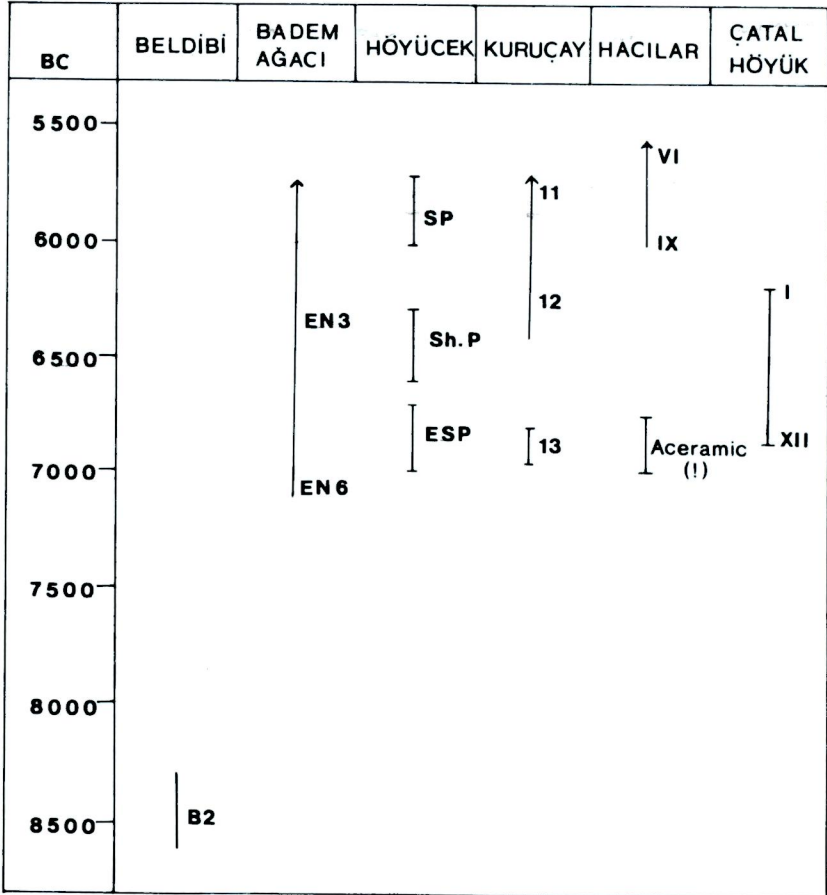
| BC | BELDİBİ | BADEM AĞACI | HÖYÜCEK | KURUÇAY | HACILAR | ÇATAL HÖYÜK |
|---|---|---|---|---|---|---|

5500
6000
6500
7000
7500
8000
8500

B2

EN3
EN6

SP
Sh.P
ESP

11
12
13

VI
IX
Aceramic (!)

I
XII